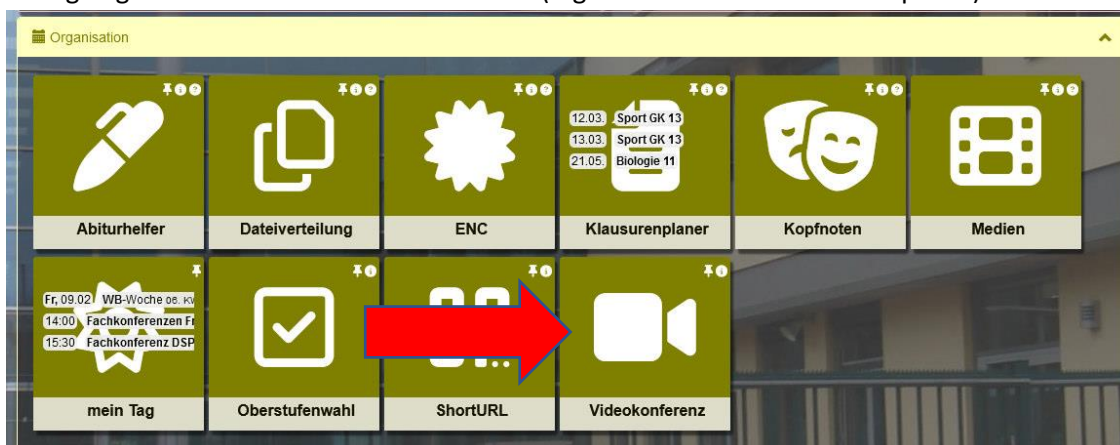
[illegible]

Organisation

Abiturhelfer

Dateiverteilung

ENC

12.03. Sport GK 13
13.03. Sport GK 13
21.05. Biologie 11

Klausurenplaner

Kopfnoten

Medien

Fr, 09.02 WB-Woche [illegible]
14:00 Fachkonferenzen F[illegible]
15:30 Fachkonferenz DSP

mein Tag

Oberstufenwahl

ShortURL

Videokonferenz